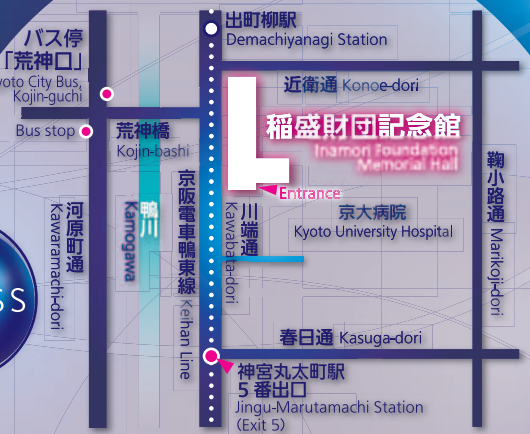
バス停
「荒神口」
yoto City Bus, Kojin-guchi

Bus stop

出町柳駅
Demachiyanagi Station

近衛通 Konoe-dori

荒神橋
Kojin-bashi

稲盛財団記念館
Inamori Foundation Memorial Hall

Entrance

鞠小路通
Marikoji-dori

河原町通
Kawaramachi-dori

鴨川
Kamogawa

京阪電車鴨東線
Keihan Line

川端通
Kawabata-dori

京大病院
Kyoto University Hospital

春日通 Kasuga-dori

神宮丸太町駅
5番出口
Jingu-Marutamachi Station
(Exit 5)

SS